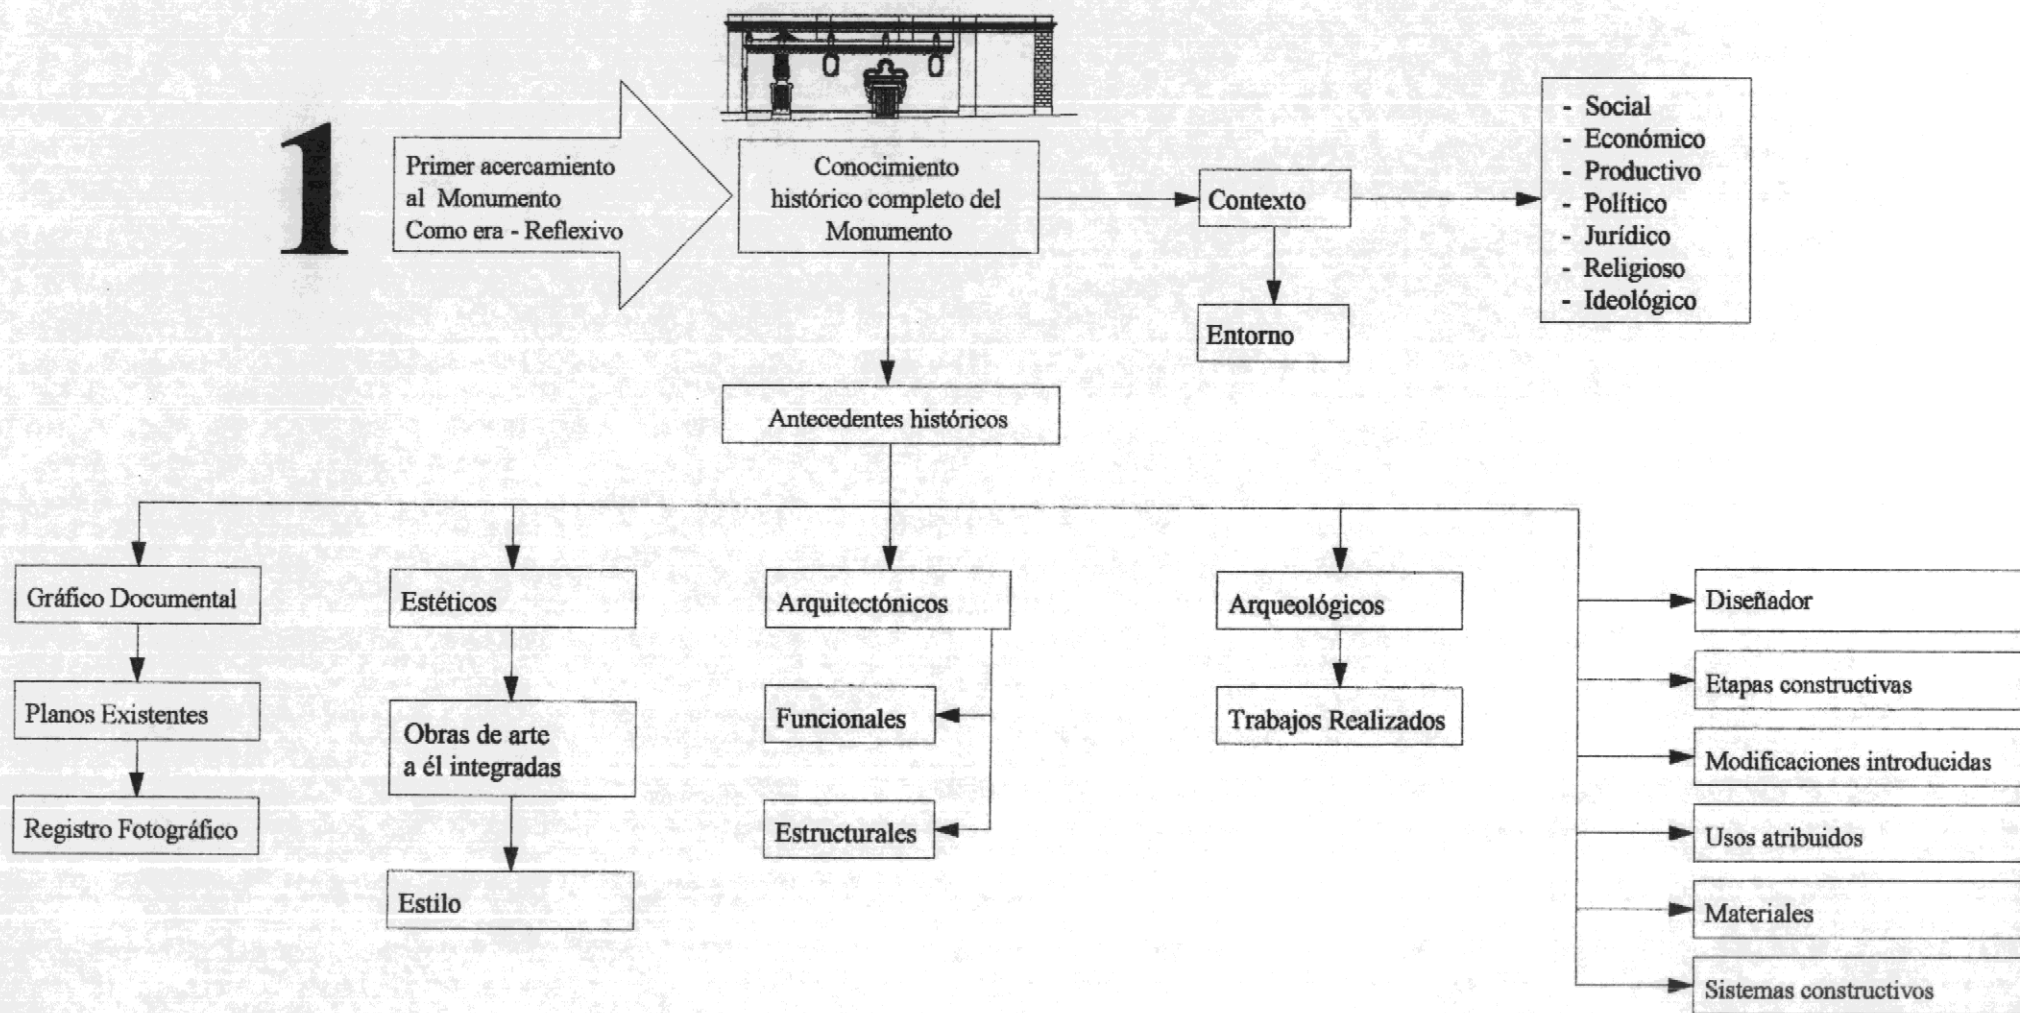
1

Primer acercamiento al Monumento Como era - Reflexivo

Conocimiento histórico completo del Monumento

Contexto

- Social
- Económico
- Productivo
- Político
- Jurídico
- Religioso
- Ideológico

Entorno

Antecedentes históricos

Gráfico Documental

Planos Existentes

Registro Fotográfico

Estéticos

Obras de arte a él integradas

Estilo

Arquitectónicos

Funcionales

Estructurales

Arqueológicos

Trabajos Realizados

Diseñador

Etapas constructivas

Modificaciones introducidas

Usos atribuidos

Materiales

Sistemas constructivos